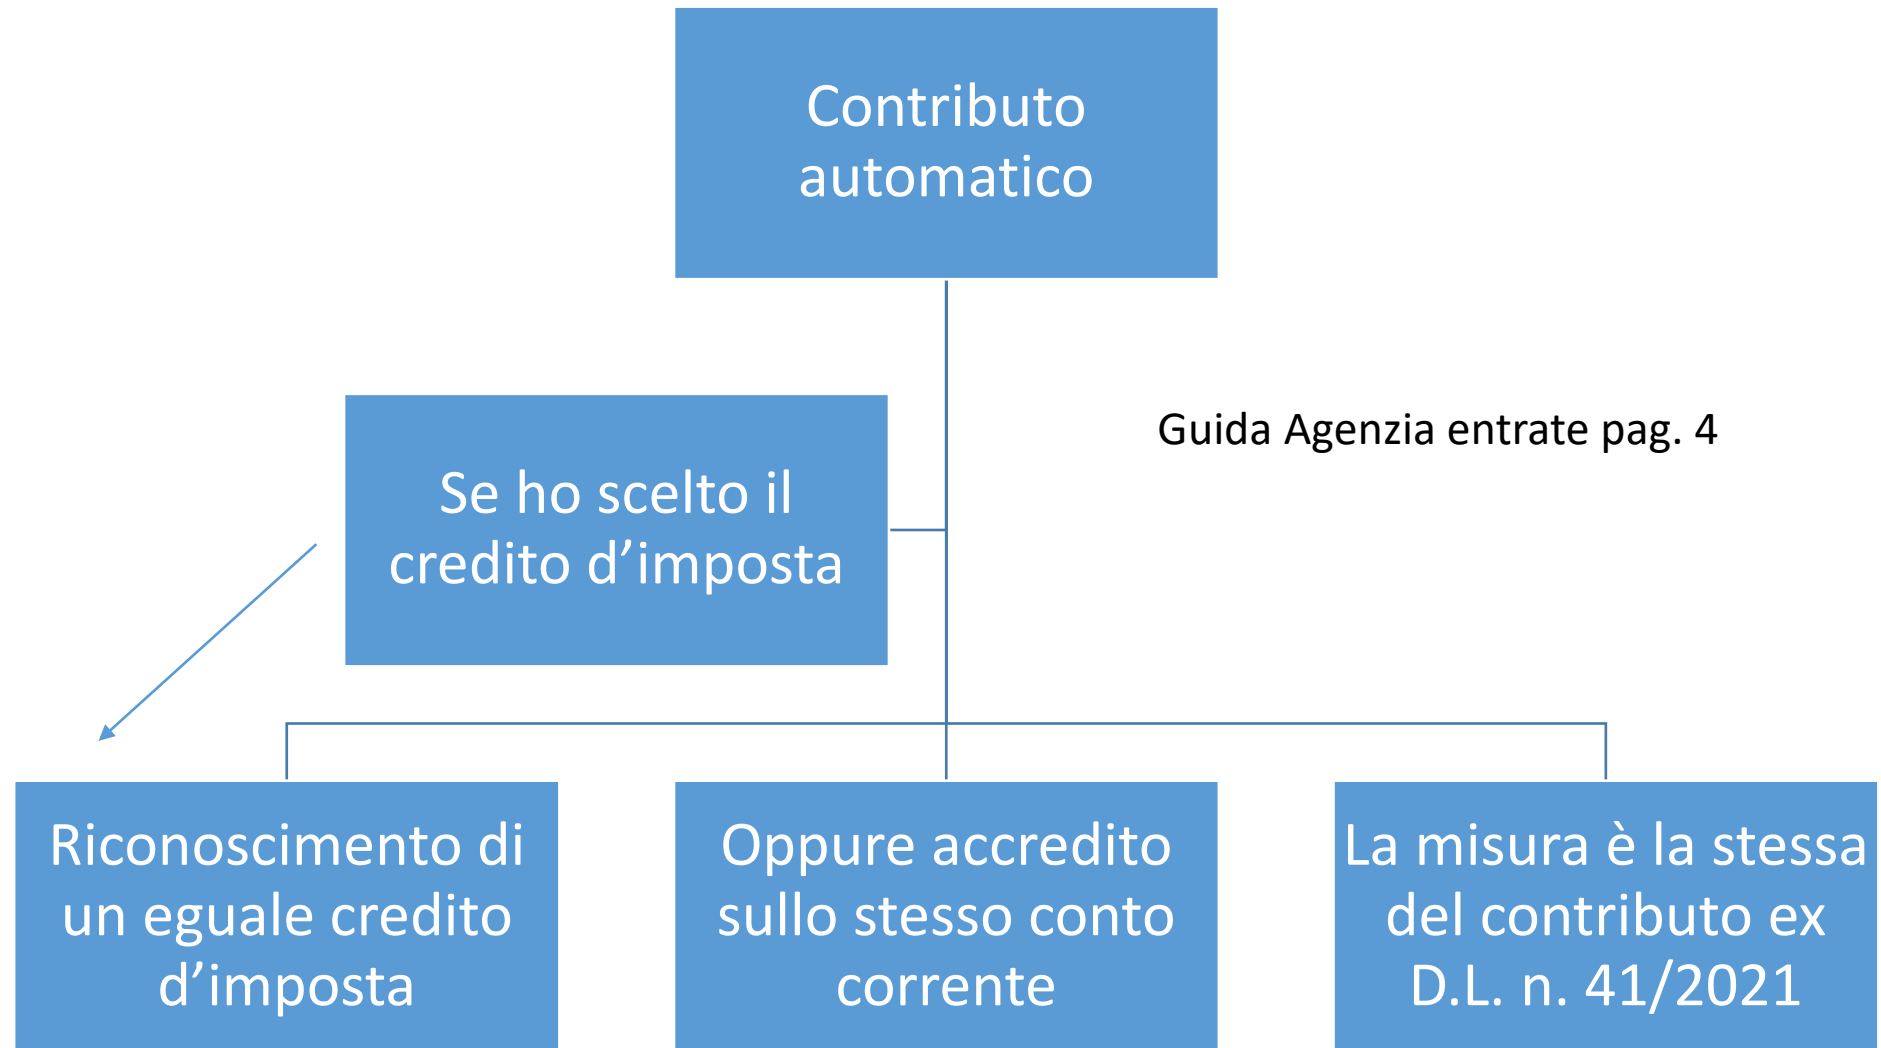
Contributo automatico

Se ho scelto il credito d’imposta

Guida Agenzia entrate pag. 4

Riconoscimento di un eguale credito d’imposta

Oppure accredito sullo stesso conto corrente

La misura è la stessa del contributo ex D.L. n. 41/2021